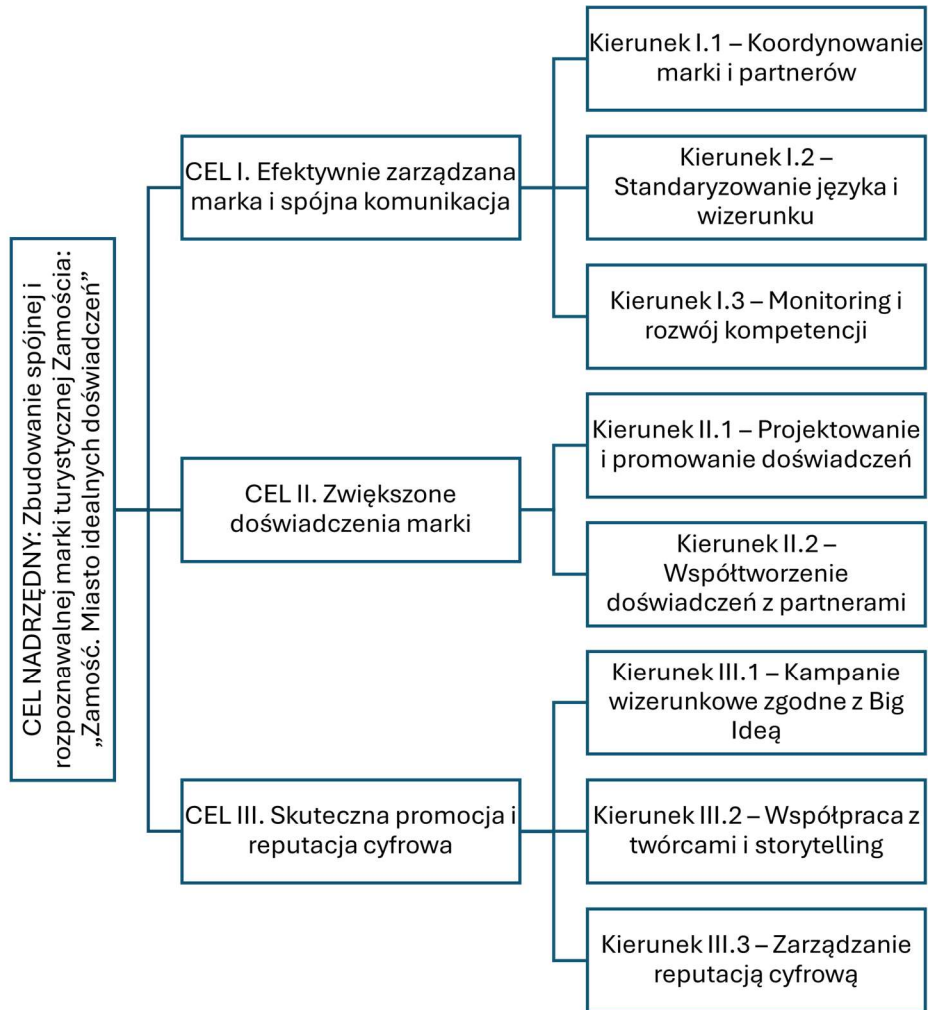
CEL NADRZĘDNY: Zbudowanie spójnej i rozpoznawalnej marki turystycznej Zamościa: „Zamość. Miasto idealnych doświadczeń”

CEL I. Efektywnie zarządzana marka i spójna komunikacja

Kierunek I.1 – Koordynowanie marki i partnerów

Kierunek I.2 – Standaryzowanie języka i wizerunku

Kierunek I.3 – Monitoring i rozwój kompetencji

CEL II. Zwiększone doświadczenia marki

Kierunek II.1 – Projektowanie i promowanie doświadczeń

Kierunek II.2 – Współtworzenie doświadczeń z partnerami

CEL III. Skuteczna promocja i reputacja cyfrowa

Kierunek III.1 – Kampanie wizerunkowe zgodne z Big Ideą

Kierunek III.2 – Współpraca z twórcami i storytelling

Kierunek III.3 – Zarządzanie reputacją cyfrową